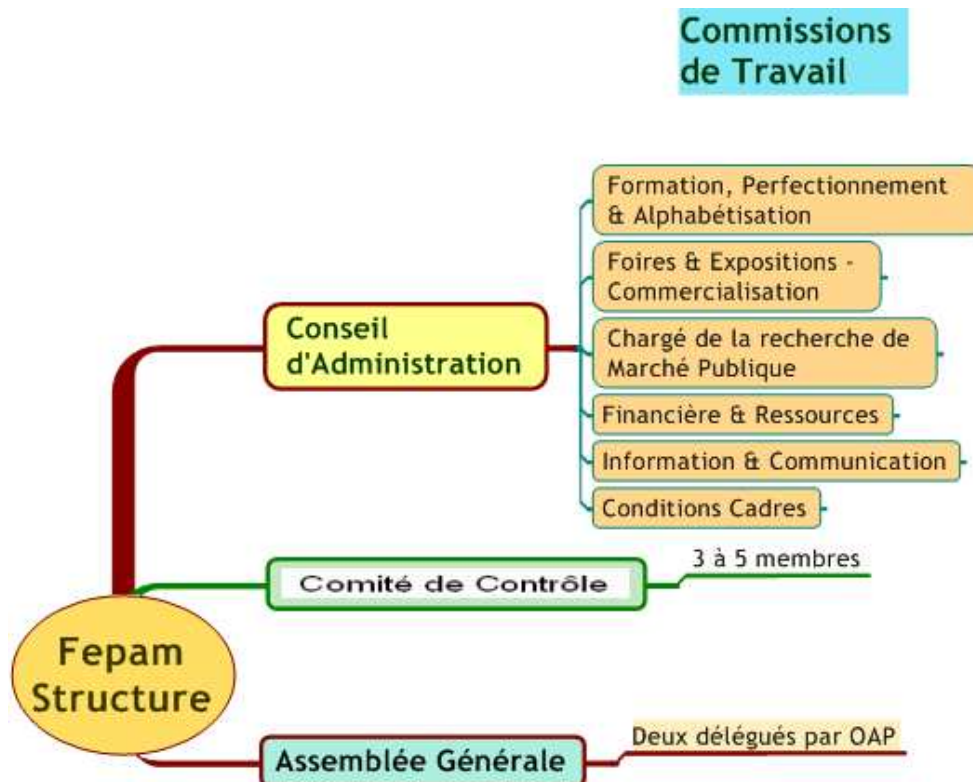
Commissions de Travail

Formation, Perfectionnement & Alphabétisation

Foires & Expositions - Commercialisation

Chargé de la recherche de Marché Publique

Financière & Ressources

Information & Communication

Conditions Cadres

Conseil d'Administration

3 à 5 membres

Comité de Contrôle

Fepam Structure

Deux délégués par OAP

Assemblée Générale